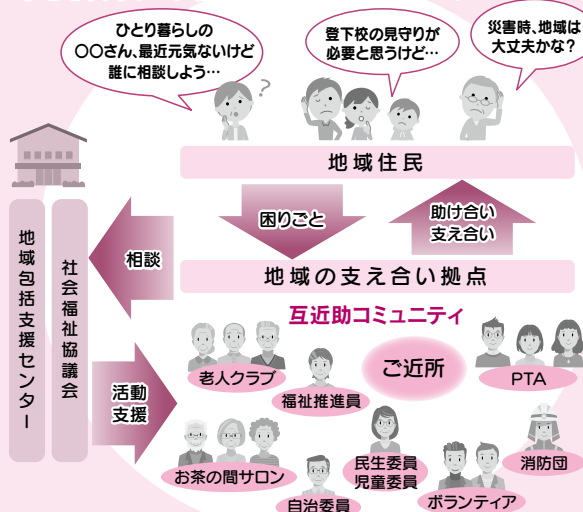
ひとり暮らしの
○○さん、最近元気ないけど
誰に相談しよう…

登下校の見守りが
必要と思うけど…

災害時、地域は
大丈夫かな？

地域住民

困りごと

助け合い
支え合い

地域包括支援センター

社会福祉協議会

相談

地域の支え合い拠点

互近助コミュニティ

活動
支援

老人クラブ

福祉推進員

ご近所

PTA

お茶の間サロン

民生委員
児童委員

消防団

自治委員

ボランティア